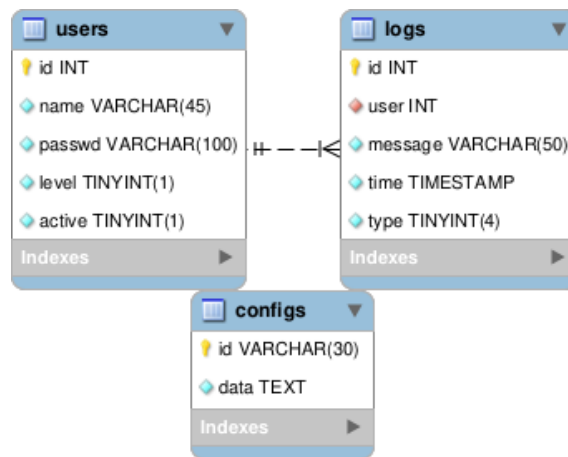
users

id INT

name VARCHAR(45)

passwd VARCHAR(100)

level TINYINT(1)

active TINYINT(1)

Indexes

logs

id INT

user INT

message VARCHAR(50)

time TIMESTAMP

type TINYINT(4)

Indexes

configs

id VARCHAR(30)

data TEXT

Indexes